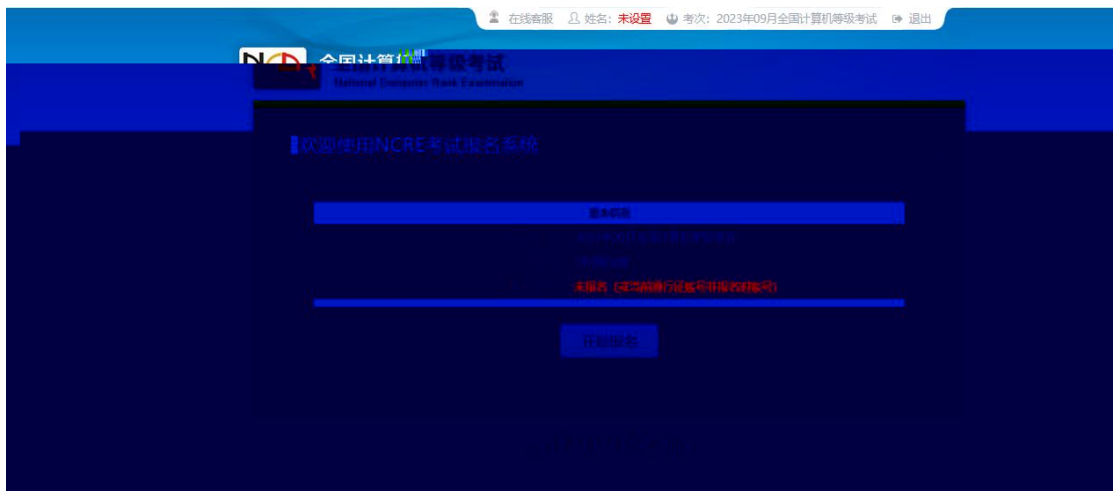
在线客服 姓名：未设置 考次：2023年09月全国计算机等级考试 退出

全国计算机等级考试
National Computer Rank Examination

欢迎使用NCRE考试报名系统

基本信息

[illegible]

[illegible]

未报名（请确保已填写联系方式后报名确认中）

开始报名